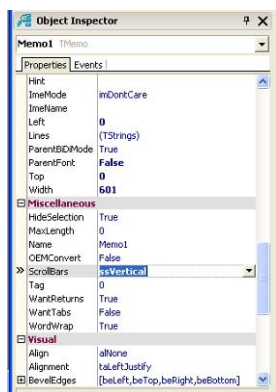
Object Inspector

Memo1 TMemo

Properties | Events

| | |
|---|---|
| Hint | |
| ImeMode | imDontCare |
| ImeName | |
| Left | 0 |
| Lines | (TStrings) |
| ParentBiDiMode | True |
| ParentFont | False |
| Top | 0 |
| Width | 601 |
| Miscellaneous | |
| HideSelection | True |
| MaxLength | 0 |
| Name | Memo1 |
| OEMConvert | False |
| ScrollBars | ssVertical |
| Tag | 0 |
| WantReturns | True |
| WantTabs | False |
| WordWrap | True |
| Visual | |
| Align | alNone |
| Alignment | taLeftJustify |
| BevelEdges | [beLeft,beTop,beRight,beBottom] |